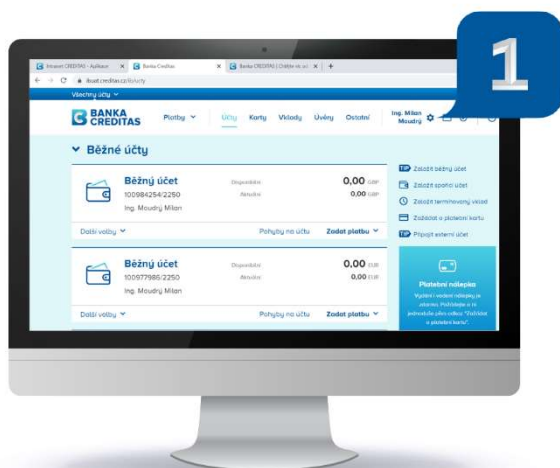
1

Intranet CREDITAS - Aplikace | Banka Creditas | Banka CREDITAS | Online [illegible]

ibust.creditas.cz/ucty

Všechny účty

BANKA CREDITAS

Platby | Účty | Karty | Vklady | Úvěry | Ostatní | Ing. Milan Moudrý

Běžné účty

Běžný účet
100984254/2250
Ing. Moudrý Milan
Disponibilní | 0,00 GBP
Aktuální | 0,00 GBP
Další volby | Pohyby na účtu | Zadat platbu

Běžný účet
100977985/2250
Ing. Moudrý Milan
Disponibilní | 0,00 EUR
Aktuální | 0,00 EUR
Další volby | Pohyby na účtu | Zadat platbu

TIP Založit běžný účet
Založit spořicí účet
Založit termínovaný vklad
Zažádat o platební kartu
TIP Připojit externí účet

Platební nálepka
Vydání i vedení nálepky je zdarma. Požádejte o ni jednoduše přes odkaz "Zažádat o platební kartu".